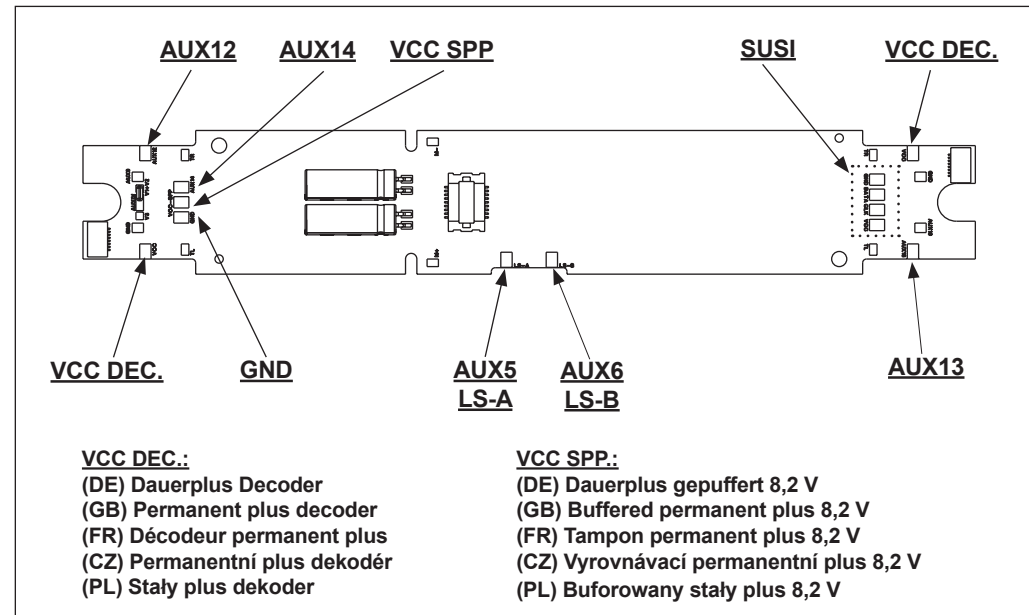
AUX12

AUX14

VCC SPP

SUSI

VCC DEC.

VCC DEC.

GND

AUX5
LS-A

AUX6
LS-B

AUX13

VCC DEC.:
(DE) Dauerplus Decoder
(GB) Permanent plus decoder
(FR) Décodeur permanent plus
(CZ) Permanentní plus dekodér
(PL) Stały plus dekoder

VCC SPP.:
(DE) Dauerplus gepuffert 8,2 V
(GB) Buffered permanent plus 8,2 V
(FR) Tampon permanent plus 8,2 V
(CZ) Vyrovnávací permanentní plus 8,2 V
(PL) Buforowany stały plus 8,2 V